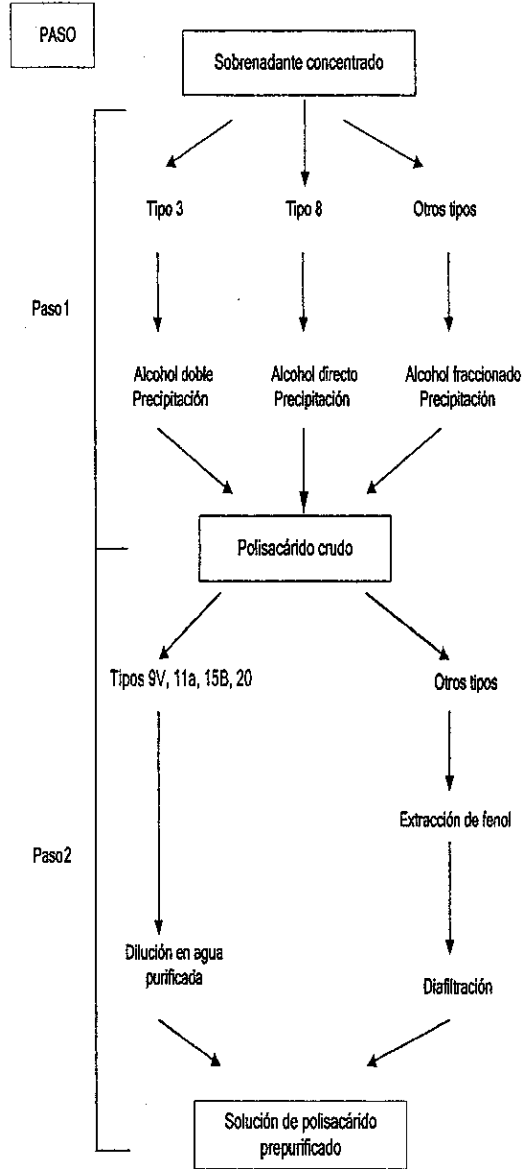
PASO

Sobrenadante concentrado

Tipo 3

Tipo 8

Otros tipos

Paso 1

Alcohol doble Precipitación

Alcohol directo Precipitación

Alcohol fraccionado Precipitación

Polisacárido crudo

Tipos 9V, 11a, 15B, 20

Otros tipos

Extracción de fenol

Paso 2

Dilución en agua purificada

Diafiltración

Solución de polisacárido prepurificado